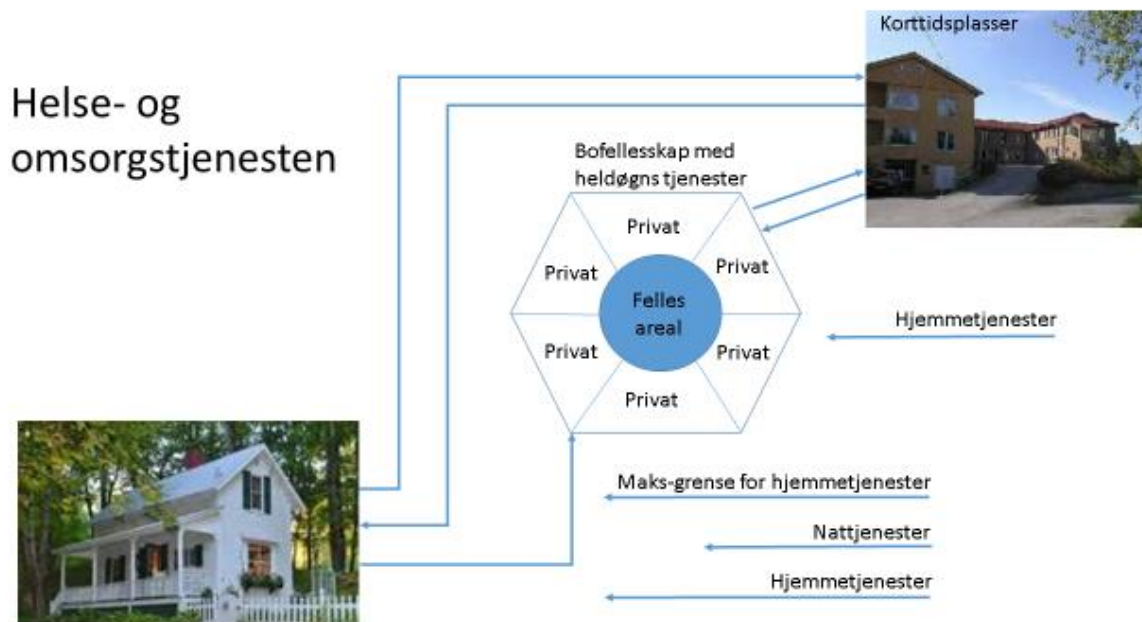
Helse- og omsorgstjenesten

Korttidsplasser

Bofellesskap med heldøgns tjenester

Privat

Privat

Privat

Felles areal

Privat

Privat

Privat

Hjemmetjenester

Maks-grense for hjemmetjenester

Nattjenester

Hjemmetjenester